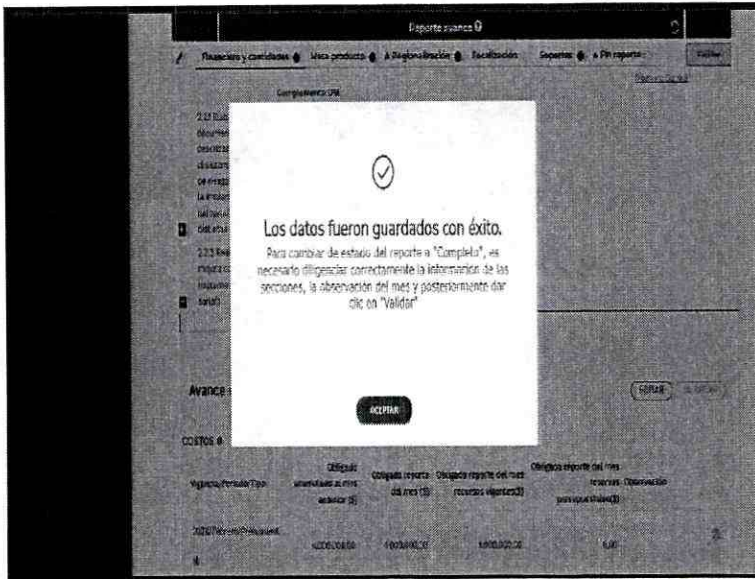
Reporte avance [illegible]

Financiero y cantidades | Meta producto | Regionalización | Focalización | Soportes | Fin reporte | Validar

Complemento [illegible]

Los datos fueron guardados con éxito.

Para cambiar de estado del reporte a "Completo", es necesario diligenciar correctamente la información de las secciones, la observación del mes y posteriormente dar clic en "Validar"

ACEPTAR

Avance

Editar

COSTOS

| Vigencia/Periodo/Tipo | Obligado acumulado al mes anterior (\$) | Obligado reporte del mes (\$) | Obligado reporte del mes recursos vigentes(\$) | Obligado reporte del mes reservas presupuestales(\$) | Observación |
|---|---|---|---|---|---|
| 2022/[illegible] | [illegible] | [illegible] | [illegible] | 0,00 | |